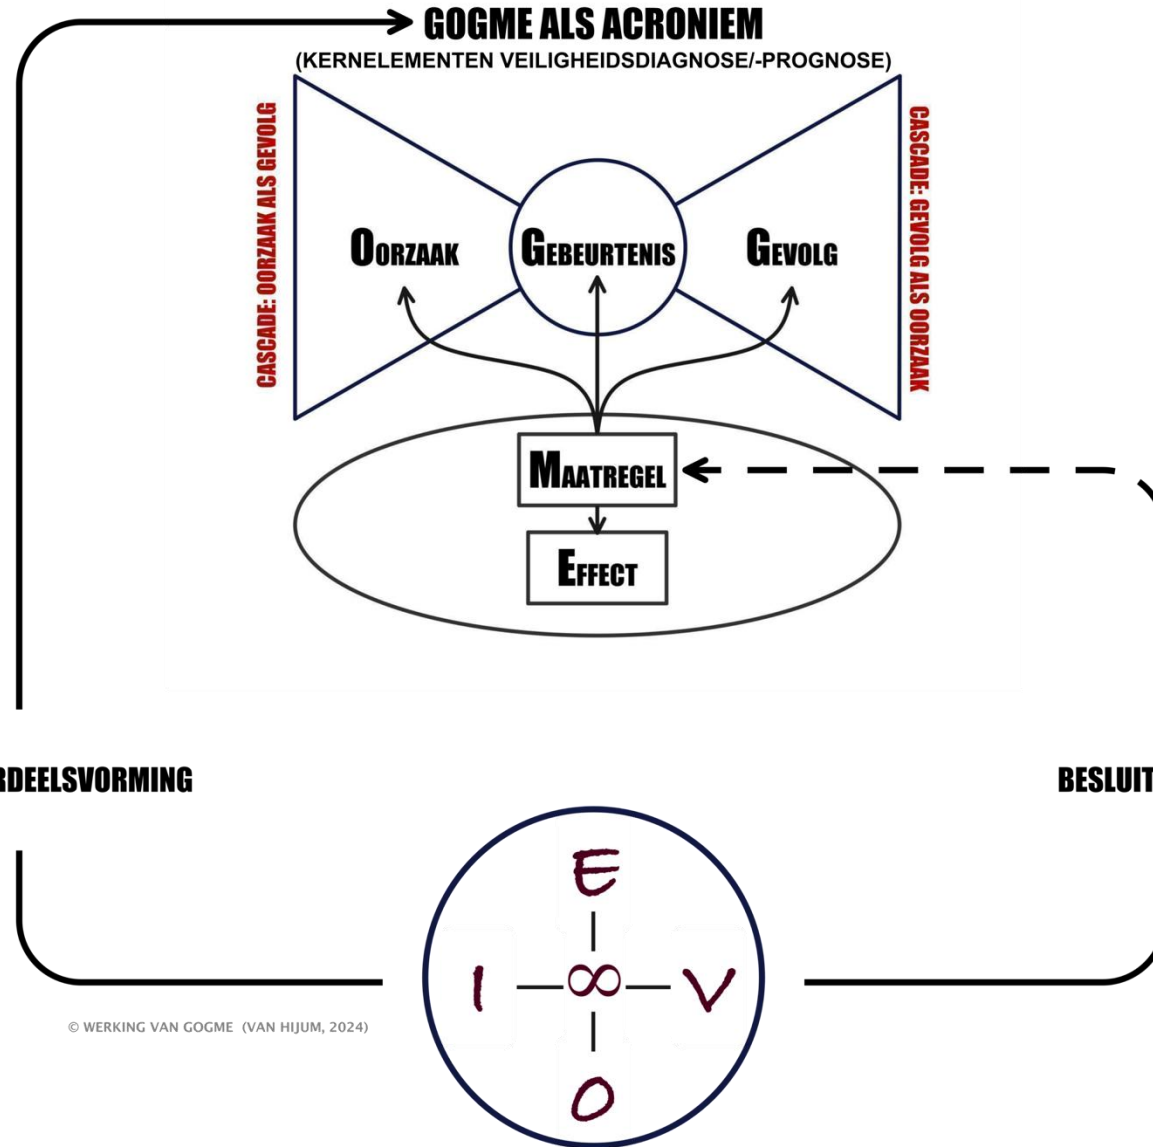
GOGME ALS ACRONIEM
(KERNELEMENTEN VEILIGHEIDSDIAGNOSE/-PROGNOSE)

CASCADE: OORZAAK ALS GEVOLG

OORZAAK

GEBEURTENIS

GEVOLG

CASCADE: GEVOLG ALS OORZAAK

MAATREGEL

EFFECT

RDEELSVORMING

BESLUIT

E

I

$\infty$

V

O

© WERKING VAN GOGME (VAN HIJUM, 2024)